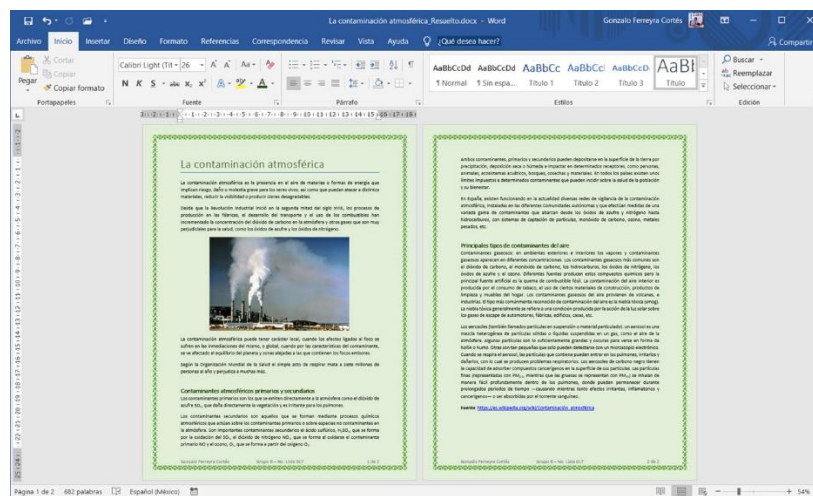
La contaminación atmosférica_Resuelto.docx - Word

Gonzalo Ferreyra Cortés

Archivo Inicio Insertar Diseño Formato Referencias Correspondencia Revisar Vista Ayuda ¿Qué desea hacer?

Compartir

Cortar
Copiar
Pegar
Copiar formato
Portapapeles

Calibri Light (Títu 26
N K S abc x₂ x²
Fuente

Párrafo

AaBbCcDd AaBbCcDd AaBbCc AaBbCcl AaBbCcD AaBl
¶ Normal ¶ Sin espa... Título 1 Título 2 Título 3 Título
Estilos

Buscar
Reemplazar
Seleccionar
Edición

La contaminación atmosférica

La contaminación atmosférica es la presencia en el aire de materias o formas de energía que impliquen riesgo, daño o molestia grave para los seres vivos, así como que puedan atacar a distintos materiales, reducir la visibilidad o producir olores desagradables.

Desde que la Revolución Industrial inició en la segunda mitad del siglo XVIII, los procesos de producción en las fábricas, el desarrollo del transporte y el uso de los combustibles han incrementado la concentración del dióxido de carbono en la atmósfera y otros gases que son muy perjudiciales para la salud, como los óxidos de azufre y los óxidos de nitrógeno.

La contaminación atmosférica puede tener carácter local, cuando los efectos ligados al foco se sufren en las inmediaciones del mismo, o global, cuando por las características del contaminante, se ve afectado el equilibrio del planeta y zonas alejadas a las que contienen los focos emisores.

Según la Organización Mundial de la Salud el simple acto de respirar mata a siete millones de personas al año y perjudica a muchas más.

Contaminantes atmosféricos primarios y secundarios

Los contaminantes primarios son los que se emiten directamente a la atmósfera como el dióxido de azufre $SO_2$, que daña directamente la vegetación y es irritante para los pulmones.

Los contaminantes secundarios son aquellos que se forman mediante procesos químicos atmosféricos que actúan sobre los contaminantes primarios o sobre especies no contaminantes en la atmósfera. Son importantes contaminantes secundarios el ácido sulfúrico, $H_2SO_4$, que se forma por la oxidación del $SO_2$, el dióxido de nitrógeno $NO_2$, que se forma al oxidarse el contaminante primario NO y el ozono, $O_3$, que se forma a partir del oxígeno $O_2$.

Gonzalo Ferreyra Cortés    Grupo B – No. Lista 017    1 de 2

Ambos contaminantes, primarios y secundarios pueden depositarse en la superficie de la tierra por precipitación, deposición seca o húmeda e impactar en determinados receptores, como personas, animales, ecosistemas acuáticos, bosques, cosechas y materiales. En todos los países existen unos límites impuestos a determinados contaminantes que pueden incidir sobre la salud de la población y su bienestar.

En España, existen funcionando en la actualidad diversas redes de vigilancia de la contaminación atmosférica, instaladas en las diferentes comunidades autónomas y que efectúan medidas de una variada gama de contaminantes que abarcan desde los óxidos de azufre y nitrógeno hasta hidrocarburos, con sistemas de captación de partículas, monóxido de carbono, ozono, metales pesados, etc.

Principales tipos de contaminantes del aire

Contaminantes gaseosos: en ambientes exteriores e interiores los vapores y contaminantes gaseosos aparecen en diferentes concentraciones. Los contaminantes gaseosos más comunes son el dióxido de carbono, el monóxido de carbono, los hidrocarburos, los óxidos de nitrógeno, los óxidos de azufre y el ozono. Diferentes fuentes producen estos compuestos químicos pero la principal fuente artificial es la quema de combustible fósil. La contaminación del aire interior es producida por el consumo de tabaco, el uso de ciertos materiales de construcción, productos de limpieza y muebles del hogar. Los contaminantes gaseosos del aire provienen de volcanes, e industrias. El tipo más comúnmente reconocido de contaminación del aire es la niebla tóxica (smog). La niebla tóxica generalmente se refiere a una condición producida por la acción de la luz solar sobre los gases de escape de automotores, fábricas, edificios, casas, etc.

Los aerosoles (también llamados partículas en suspensión o material particulado): un aerosol es una mezcla heterogénea de partículas sólidas o líquidas suspendidas en un gas, como el aire de la atmósfera. Algunas partículas son lo suficientemente grandes y oscuras para verse en forma de hollín o humo. Otras son tan pequeñas que solo pueden detectarse con un microscopio electrónico. Cuando se respira el aerosol, las partículas que contiene pueden entrar en los pulmones, irritarlos y dañarlos, con lo cual se producen problemas respiratorios. Los aerosoles de carbono negro tienen la capacidad de adsorber compuestos cancerígenos en la superficie de sus partículas. Las partículas finas representadas con $PM_{2,5}$, mientras que las gruesas se representan con $PM_{10}$, se sitúan de manera fácil profundamente dentro de los pulmones, donde pueden permanecer durante prolongados periodos de tiempo —causando mientras tanto efectos irritantes, inflamatorios y cancerígenos— o ser absorbidas por el torrente sanguíneo.

Fuente: https://es.wikipedia.org/wiki/Contaminación_atmosférica

Gonzalo Ferreyra Cortés    Grupo B – No. Lista 017    2 de 2

Página 1 de 2  682 palabras  Español (México)  + 54%